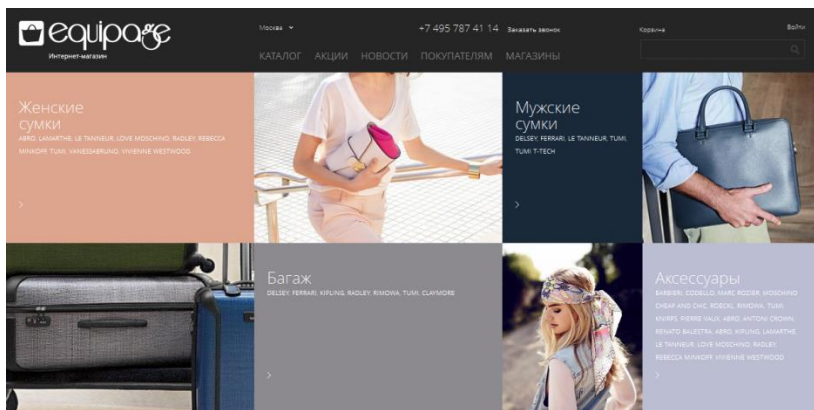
equipage
Интернет-магазин

Москва ▾

+7 495 787 41 14 Заказать звонок

Корзина

Войти

КАТАЛОГ АКЦИИ НОВОСТИ ПОКУПАТЕЛЯМ МАГАЗИНЫ

Женские сумки
ABRO, LAMARTHE, LE TANNEUR, LOVE MOSCHINO, RADLEY, REBECCA MINKOFF, TUMI, VANESSABRUNO, VIVIENNE WESTWOOD

›

Мужские сумки
DELSEY, FERRARI, LE TANNEUR, TUMI, TUMI T-TECH

›

Багаж
DELSEY, FERRARI, KIPLING, RADLEY, RIMOWA, TUMI, CLAYMORE

›

Аксессуары
BARBIERI, CODELLO, MARC RODIER, MOSCHINO CHEAP AND CHIC, ROECKL, RIMOWA, TUMI, KNIRPS, PIERRE VAUX, ABRO, ANTONI CROWN, RENATO BALESTRA, ABRO, KIPLING, LAMARTHE, LE TANNEUR, LOVE MOSCHINO, RADLEY, REBECCA MINKOFF, VIVIENNE WESTWOOD

›